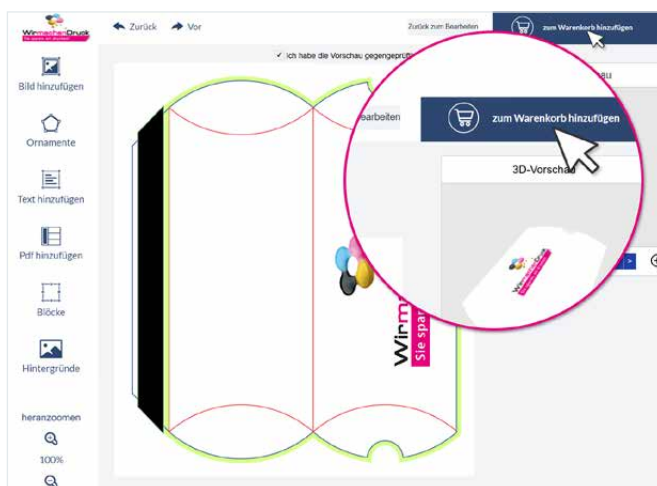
WirmachenDruck
Sie sparen, wir drucken!

Zurück
Vor

Zurück zum Bearbeiten
zum Warenkorb hinzufügen

✓ Ich habe die Vorschau gegengeprüft

Bild hinzufügen
Ornamente
Text hinzufügen
Pdf hinzufügen
Blöcke
Hintergründe
heranzoomen
100%

earbeiten
zum Warenkorb hinzufügen
3D-Vorschau
au

Wirm
Sie spar